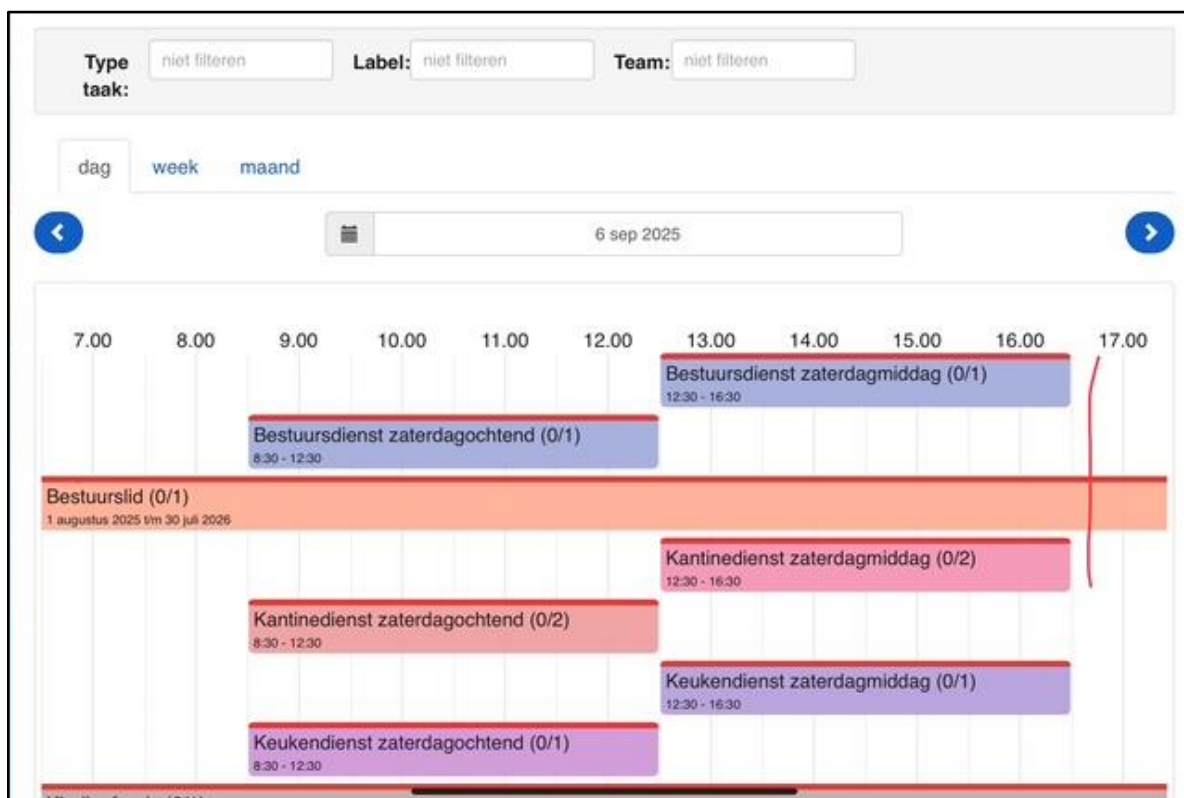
Type taak: niet filteren Label: niet filteren Team: niet filteren

dag week maand

6 sep 2025

7.00 8.00 9.00 10.00 11.00 12.00 13.00 14.00 15.00 16.00 17.00

Bestuursdienst zaterdagmiddag (0/1)
12:30 - 16:30

Bestuursdienst zaterdagochtend (0/1)
8:30 - 12:30

Bestuurslid (0/1)
1 augustus 2025 t/m 30 juli 2026

Kantinedienst zaterdagmiddag (0/2)
12:30 - 16:30

Kantinedienst zaterdagochtend (0/2)
8:30 - 12:30

Keukendienst zaterdagmiddag (0/1)
12:30 - 16:30

Keukendienst zaterdagochtend (0/1)
8:30 - 12:30

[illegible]